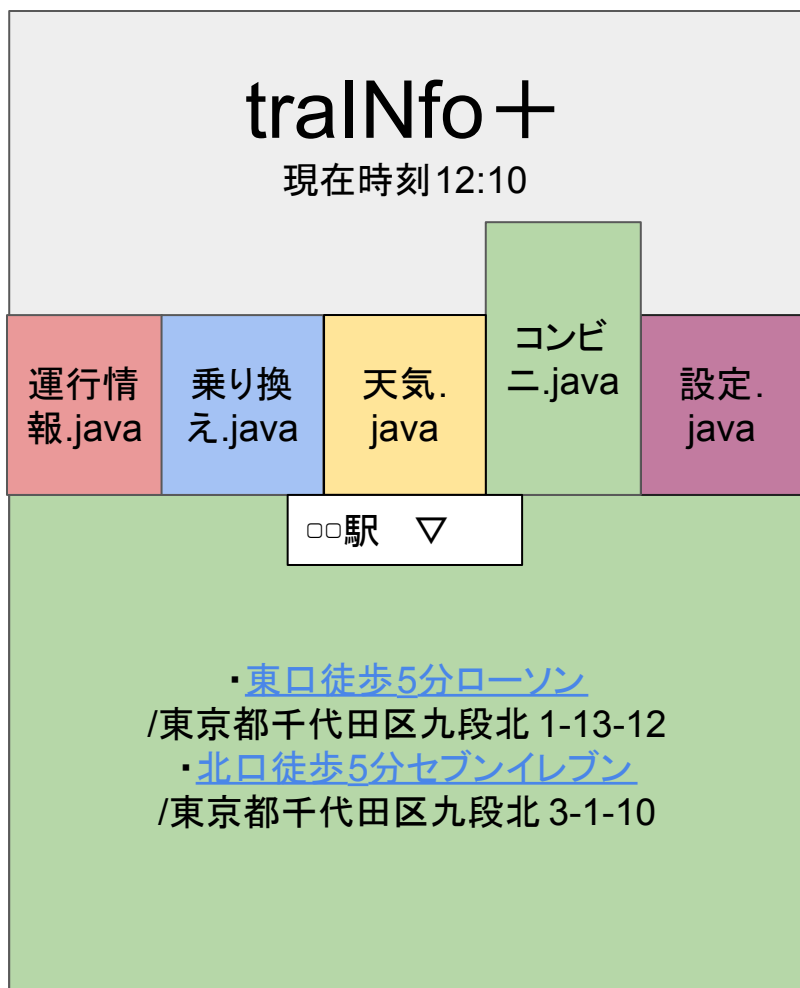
traINfo＋
現在時刻12:10

運行情報.java

乗り換え.java

天気.java

コンビニ.java

設定.java

○○駅 ▽

・東口徒歩5分ローソン
/東京都千代田区九段北 1-13-12
・北口徒歩5分セブンイレブン
/東京都千代田区九段北 3-1-10